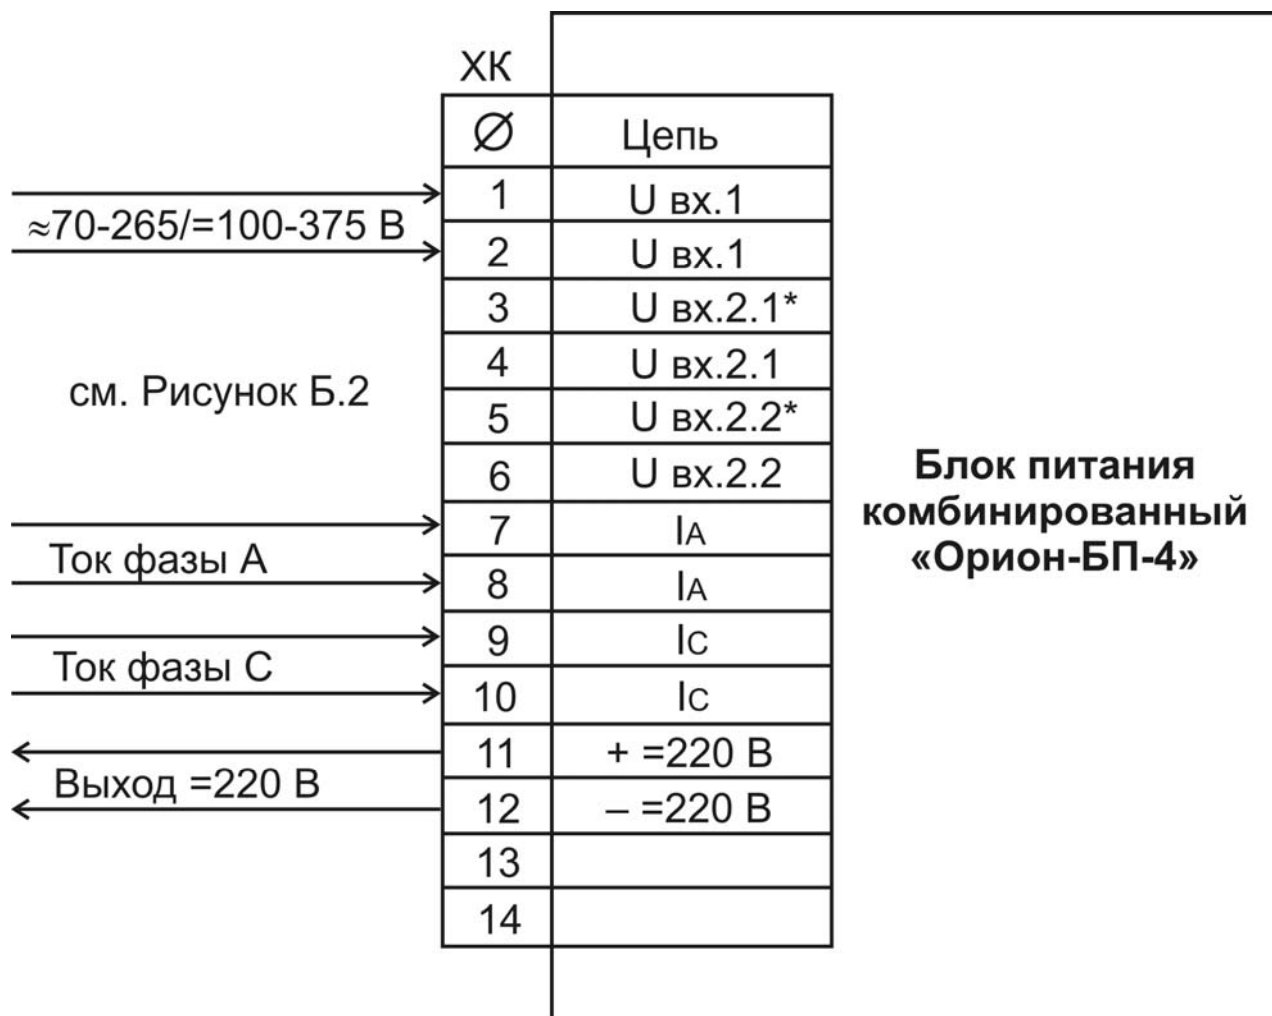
≈70-265/=100-375 В

см. Рисунок Б.2

Ток фазы А

Ток фазы С

Выход =220 В

ХК

| Ø | Цепь |
|---|---|
| 1 | U вх.1 |
| 2 | U вх.1 |
| 3 | U вх.2.1* |
| 4 | U вх.2.1 |
| 5 | U вх.2.2* |
| 6 | U вх.2.2 |
| 7 | $I_A$ |
| 8 | $I_A$ |
| 9 | $I_C$ |
| 10 | $I_C$ |
| 11 | + =220 В |
| 12 | – =220 В |
| 13 | |
| 14 | |

Блок питания комбинированный «Орион-БП-4»